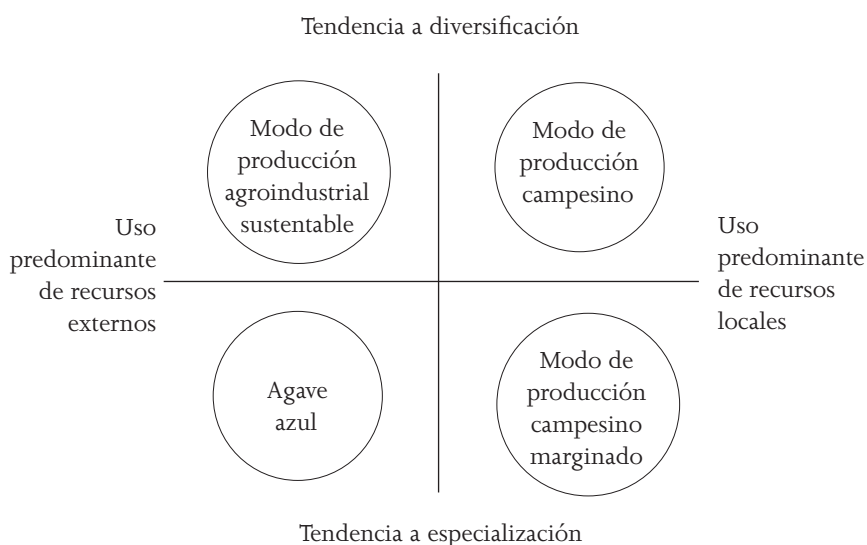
Tendencia a diversificación

Modo de producción agroindustrial sustentable

Modo de producción campesino

Uso predominante de recursos externos

Uso predominante de recursos locales

Agave azul

Modo de producción campesino marginado

Tendencia a especialización